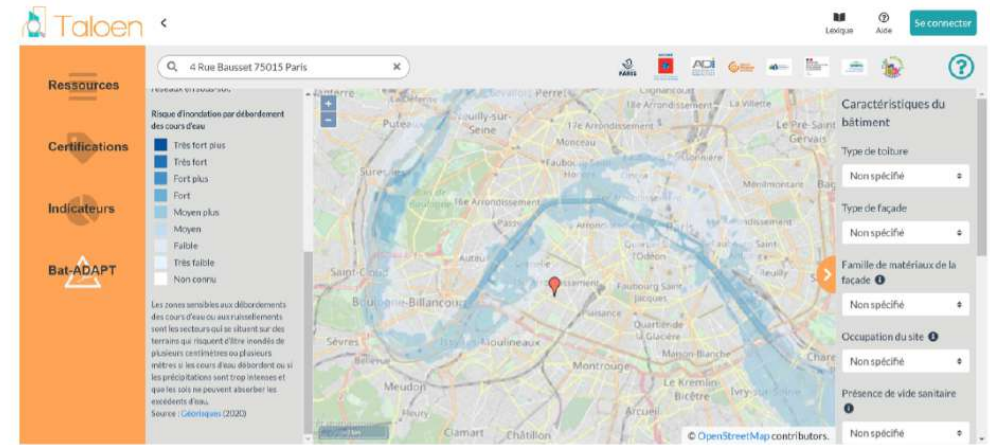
Taloen <

Lexique Aide Se connecter

Ressources

Certifications

Indicateurs

Bat-ADAPT

4 Rue Bausset 75015 Paris

PARIS

?

réseaux en sous-sol

Risque d'inondation par débordement des cours d'eau

Très fort plus
Très fort
Fort plus
Fort
Moyen plus
Moyen
Faible
Très faible
Non connu

Les zones sensibles aux débordements des cours d'eau ou aux ruissellements sont les secteurs qui se situent sur des terrains qui risquent d'être inondés de plusieurs centimètres ou plusieurs mètres si les cours d'eau débordent ou si les précipitations sont trop intenses et si les sols ne peuvent absorber les excédents d'eau.
Source : Géorisques (2020)

+
−

Perret
Neuilly-sur-Seine
Puteaux
18e Arrondissement
La Villette
17e Arrondissement
Le Pré-Saint Gervais
Monceau
Suresnes
Ménilmontant
8e Arrondissement
Paris
L'Odéon
Saint-Cloud
Auteuil
Boulogne-Billancourt
Faubourg Saint Jacques
Plaisance
Quartier de la Glacière
Sèvres
Issy-les-Moulineaux
Maison-Blanche
Charenton
Montrouge
Meudon
Le Kremlin-Bicêtre
Ivry-sur-Seine
Arcueil
Clamart
Châtillon

© OpenStreetMap contributors.

Caractéristiques du bâtiment

Type de toiture
Non spécifié

Type de façade
Non spécifié

Famille de matériaux de la façade
Non spécifié

Occupation du site
Non spécifié

Présence de vide sanitaire
Non spécifié